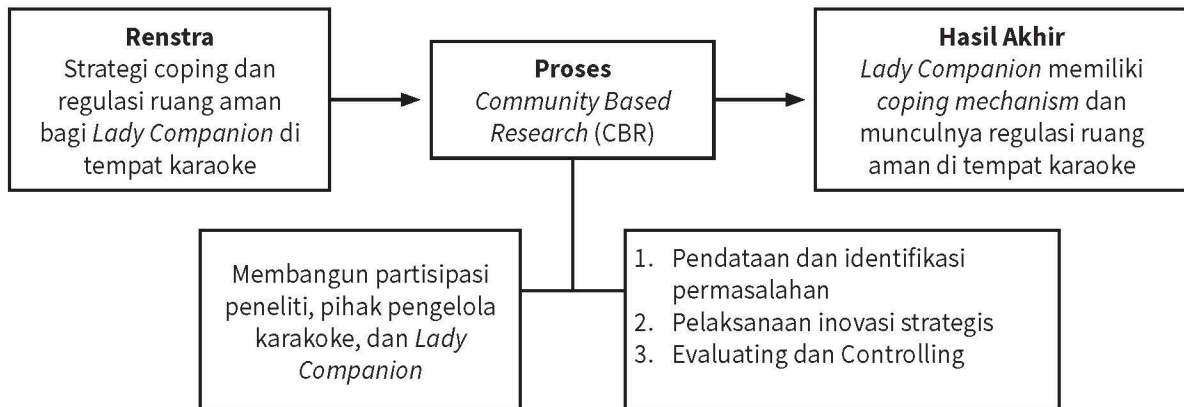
**Renstra**
Strategi coping dan regulasi ruang aman bagi *Lady Companion* di tempat karaoke

**Proses**
*Community Based Research* (CBR)

**Hasil Akhir**
*Lady Companion* memiliki *coping mechanism* dan munculnya regulasi ruang aman di tempat karaoke

Membangun partisipasi peneliti, pihak pengelola karakoke, dan *Lady Companion*

1. Pendataan dan identifikasi permasalahan
2. Pelaksanaan inovasi strategis
3. Evaluating dan Controlling